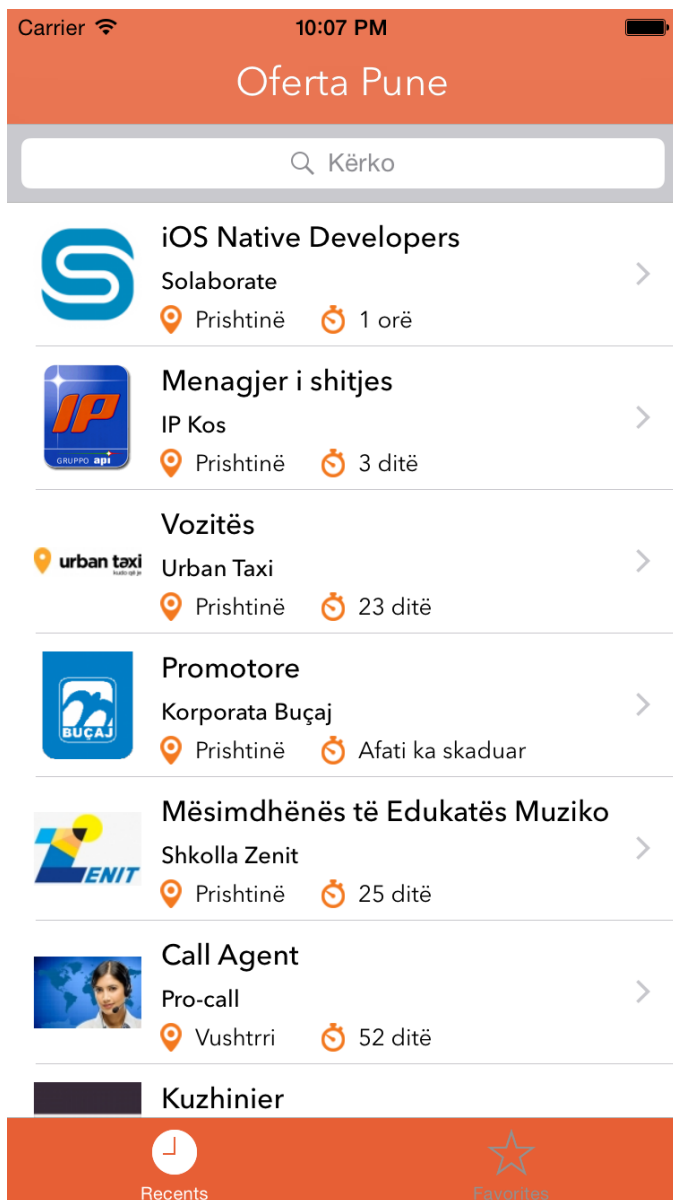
Carrier 10:07 PM

Oferta Pune

Kërko

iOS Native Developers
Solaborate
Prishtinë 1 orë

IP
GRUPPO api
Menagjer i shitjes
IP Kos
Prishtinë 3 ditë

urban taxi
Vozitës
Urban Taxi
Prishtinë 23 ditë

BUÇAJ
Promotore
Korporata Buçaj
Prishtinë Afati ka skaduar

ZENIT
Mësimdhënës të Edukatës Muziko
Shkolla Zenit
Prishtinë 25 ditë

Call Agent
Pro-call
Vushtrri 52 ditë

Kuzhinier

Recents
Favorites